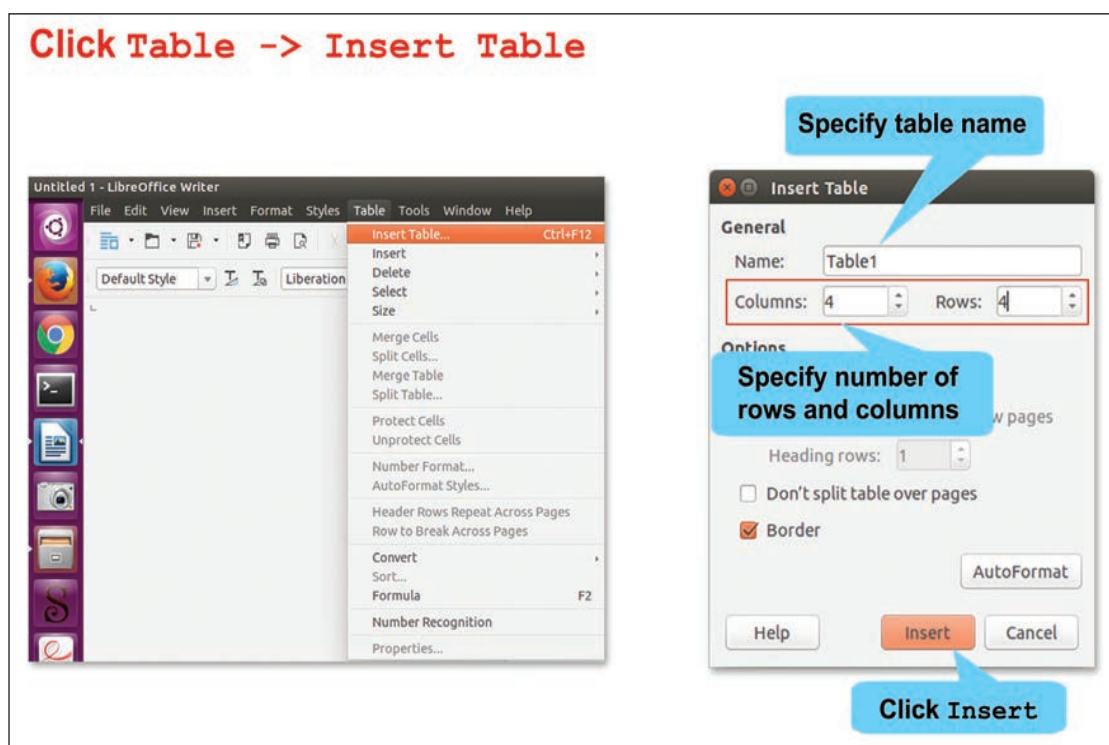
Click Table -> Insert Table

Untitled 1 - LibreOffice Writer

File Edit View Insert Format Styles Table Tools Window Help

Default Style

Liberation

Insert Table... Ctrl+F12
Insert
Delete
Select
Size
Merge Cells
Split Cells...
Merge Table
Split Table...
Protect Cells
Unprotect Cells
Number Format...
AutoFormat Styles...
Header Rows Repeat Across Pages
Row to Break Across Pages
Convert
Sort...
Formula F2
Number Recognition
Properties...

Specify table name

Insert Table

General

Name: Table1

Columns: 4 Rows: 4

Options

Specify number of rows and columns

w pages

Heading rows: 1

Don't split table over pages

Border

AutoFormat

Help Insert Cancel

Click Insert